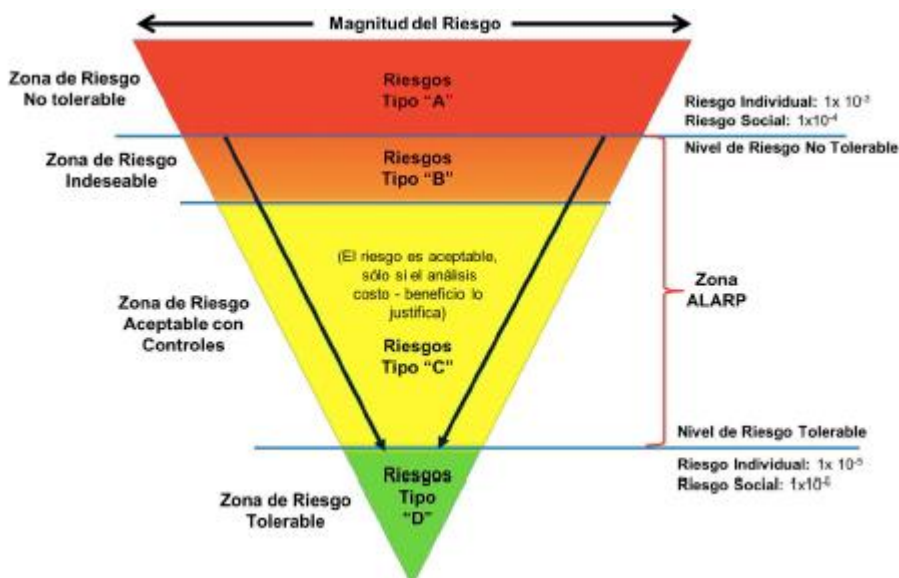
Magnitud del Riesgo

Zona de Riesgo No tolerable

Riesgos Tipo "A"

Riesgo Individual: 1x $10^{-3}$
Riesgo Social: $1x10^{-4}$

Nivel de Riesgo No Tolerable

Zona de Riesgo Indeseable

Riesgos Tipo "B"

(El riesgo es aceptable, sólo si el análisis costo - beneficio lo justifica)

Zona de Riesgo Aceptable con Controles

Riesgos Tipo "C"

Zona ALARP

Nivel de Riesgo Tolerable

Riesgo Individual: 1x $10^{-5}$
Riesgo Social: $1x10^{-6}$

Zona de Riesgo Tolerable

Riesgos Tipo "D"